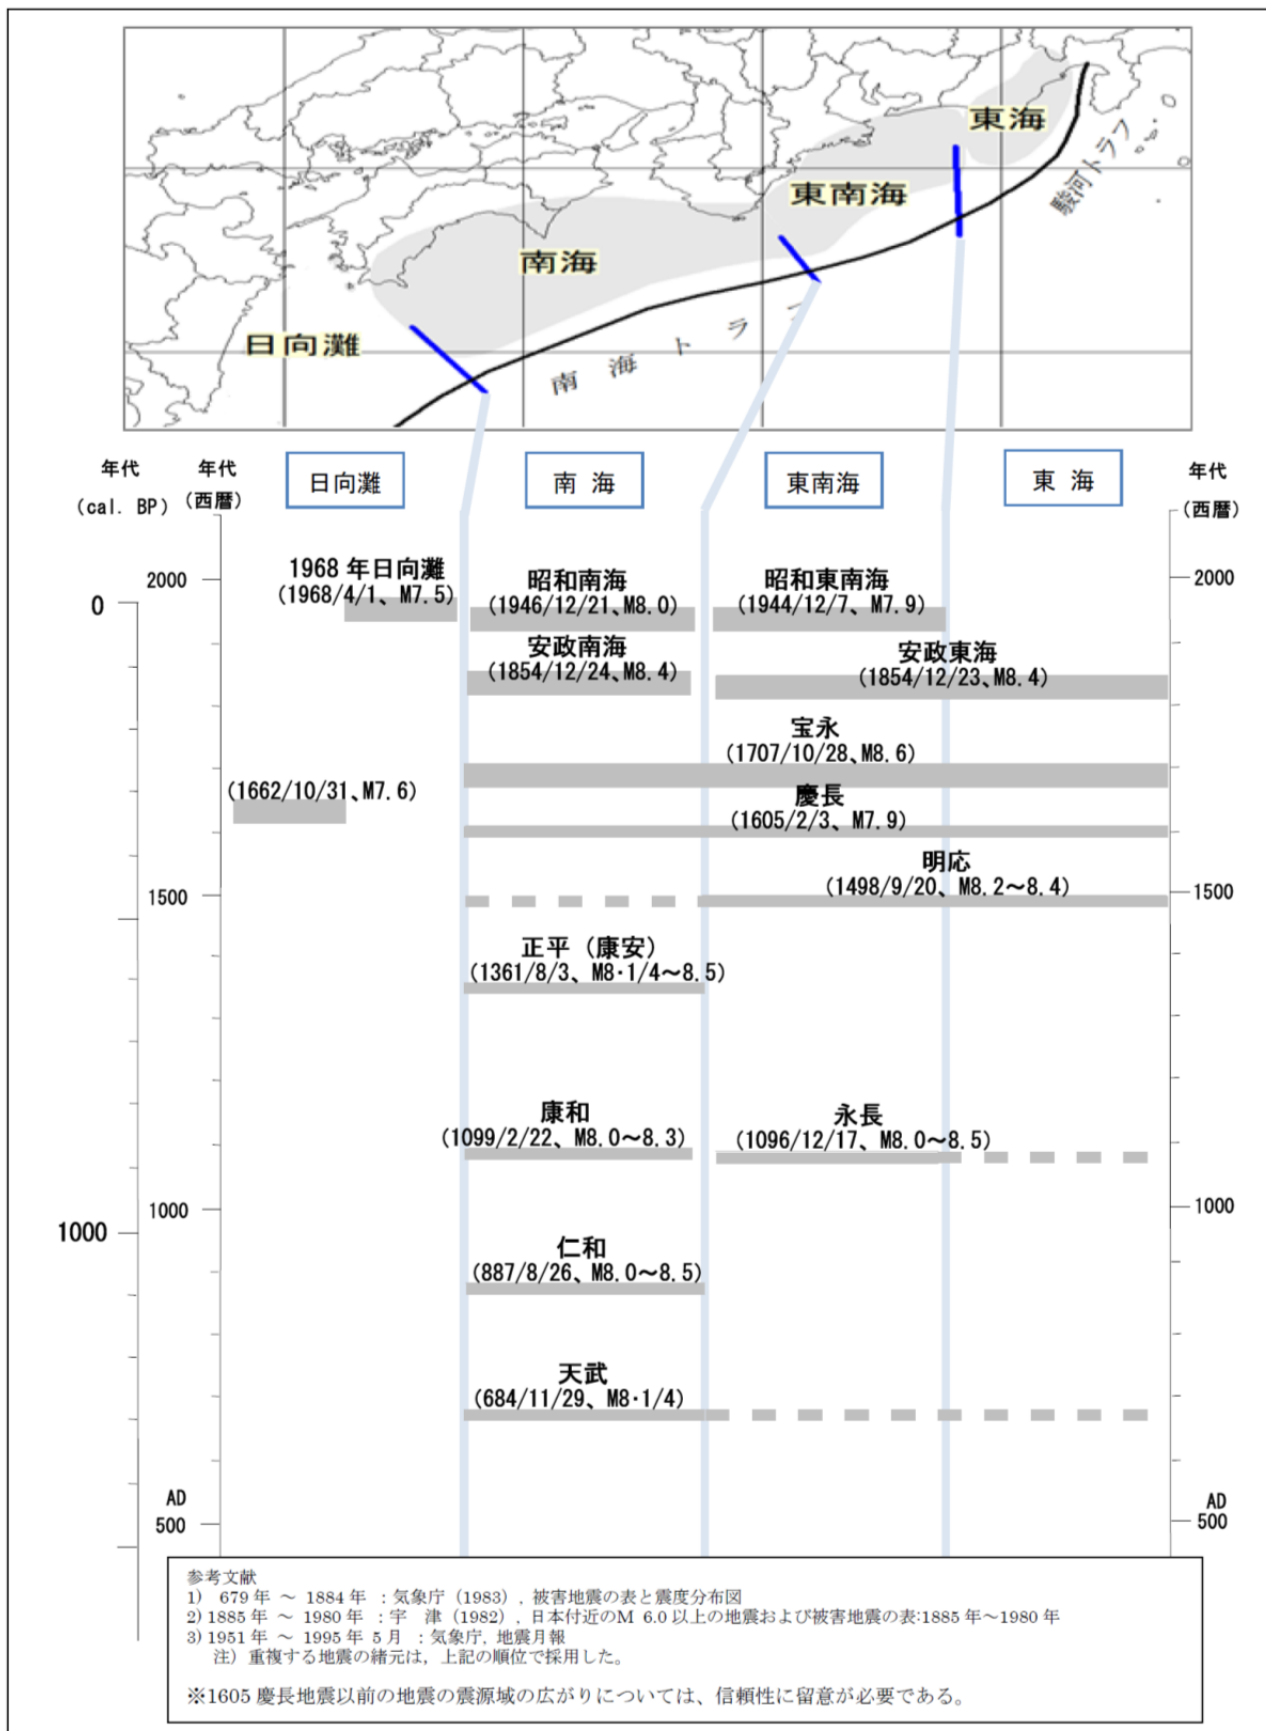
東海

東南海

駿河トラフ

南海

日向灘

南 海 ト ラ フ

年代 (cal. BP)

年代 (西暦)

日向灘

南 海

東南海

東 海

年代 (西暦)

2000

0

1968 年日向灘 (1968/4/1、M7.5)

昭和南海 (1946/12/21、M8.0)

昭和東南海 (1944/12/7、M7.9)

2000

安政南海 (1854/12/24、M8.4)

安政東海 (1854/12/23、M8.4)

宝永 (1707/10/28、M8.6)

(1662/10/31、M7.6)

慶長 (1605/2/3、M7.9)

明応 (1498/9/20、M8.2〜8.4)

1500

1500

正平（康安） (1361/8/3、M8·1/4〜8.5)

康和 (1099/2/22、M8.0〜8.3)

永長 (1096/12/17、M8.0〜8.5)

1000

1000

1000

仁和 (887/8/26、M8.0〜8.5)

天武 (684/11/29、M8·1/4)

AD 500

AD 500

参考文献
1) 679 年 〜 1884 年 ：気象庁（1983），被害地震の表と震度分布図
2) 1885 年 〜 1980 年 ：宇 津（1982），日本付近のM 6.0 以上の地震および被害地震の表:1885 年〜1980 年
3) 1951 年 〜 1995 年 5 月 ：気象庁，地震月報
注）重複する地震の緒元は，上記の順位で採用した。

※1605 慶長地震以前の地震の震源域の広がりについては、信頼性に留意が必要である。